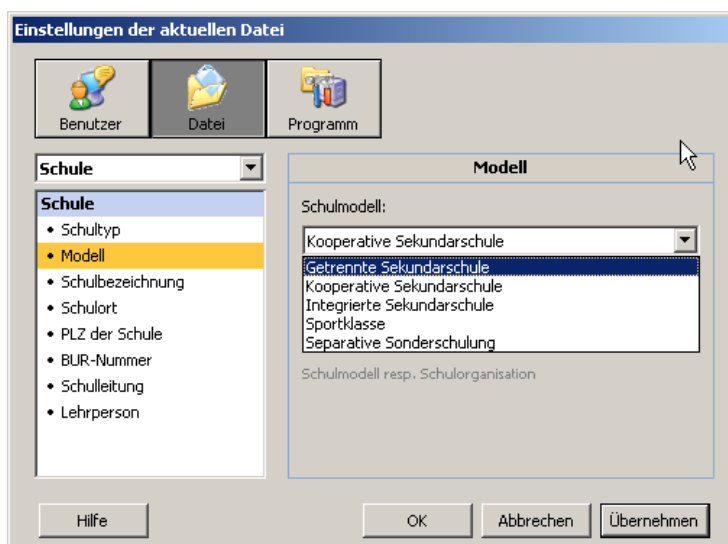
Einstellungen der aktuellen Datei

Benutzer
Datei
Programm

Schule

Schule
• Schultyp
• Modell
• Schulbezeichnung
• Schulort
• PLZ der Schule
• BUR-Nummer
• Schulleitung
• Lehrperson

Modell

Schulmodell:

Kooperative Sekundarschule

Getrennte Sekundarschule
Kooperative Sekundarschule
Integrierte Sekundarschule
Sportklasse
Separative Sonderschulung

Schulmodell resp. Schulorganisation

Hilfe
OK
Abbrechen
Übernehmen